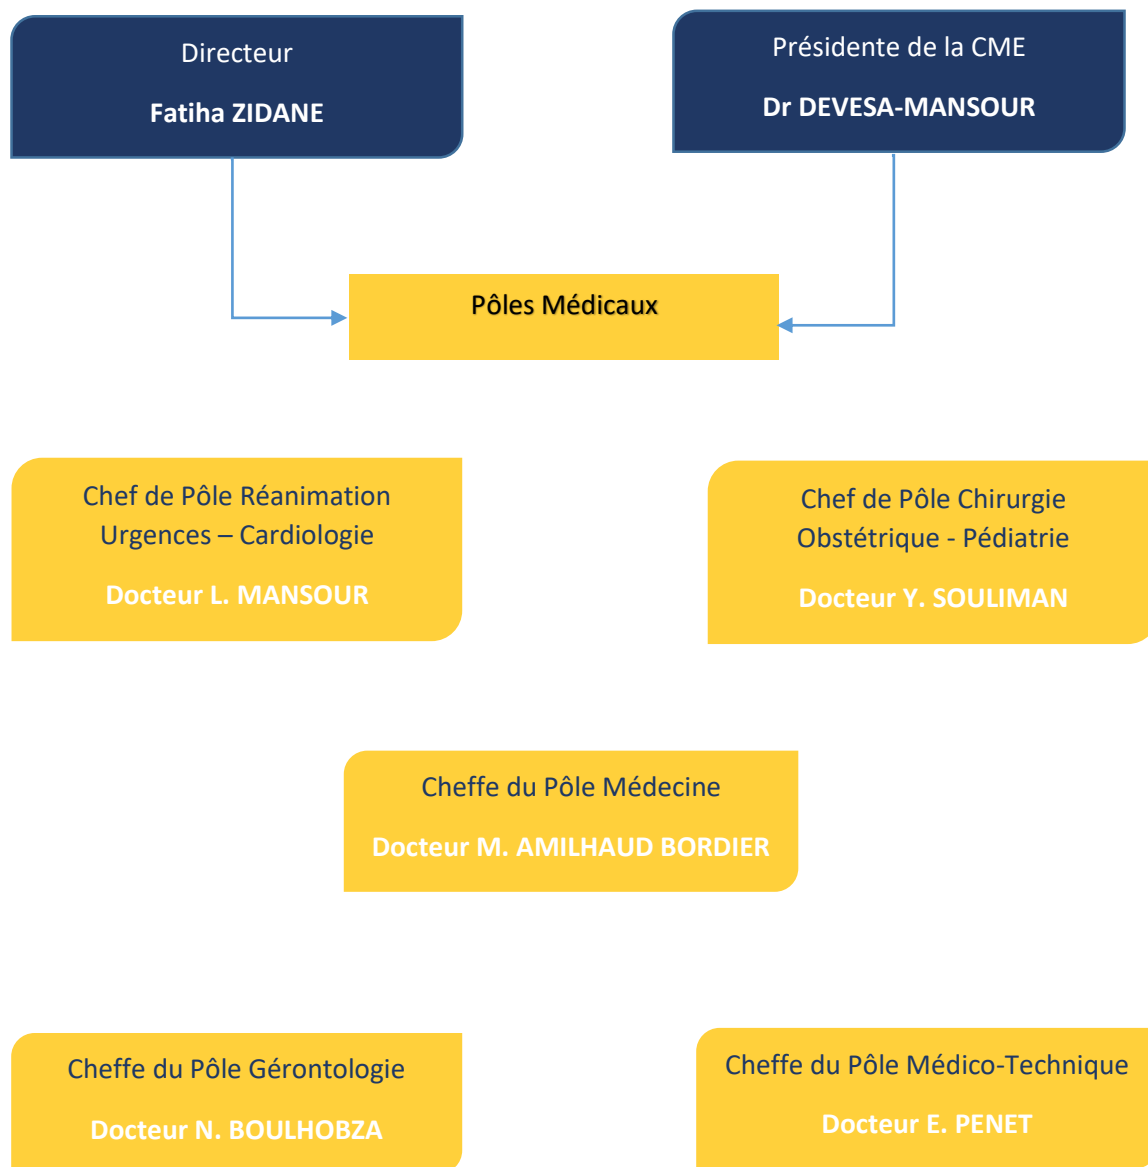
Directeur

Fatiha ZIDANE

Présidente de la CME

Dr DEVESA-MANSOUR

Pôles Médicaux

Chef de Pôle Réanimation Urgences – Cardiologie

Docteur L. MANSOUR

Chef de Pôle Chirurgie Obstétrique - Pédiatrie

Docteur Y. SOULIMAN

Cheffe du Pôle Médecine

Docteur M. AMILHAUD BORDIER

Cheffe du Pôle Gérontologie

Docteur N. BOULHOBZA

Cheffe du Pôle Médico-Technique

Docteur E. PENET